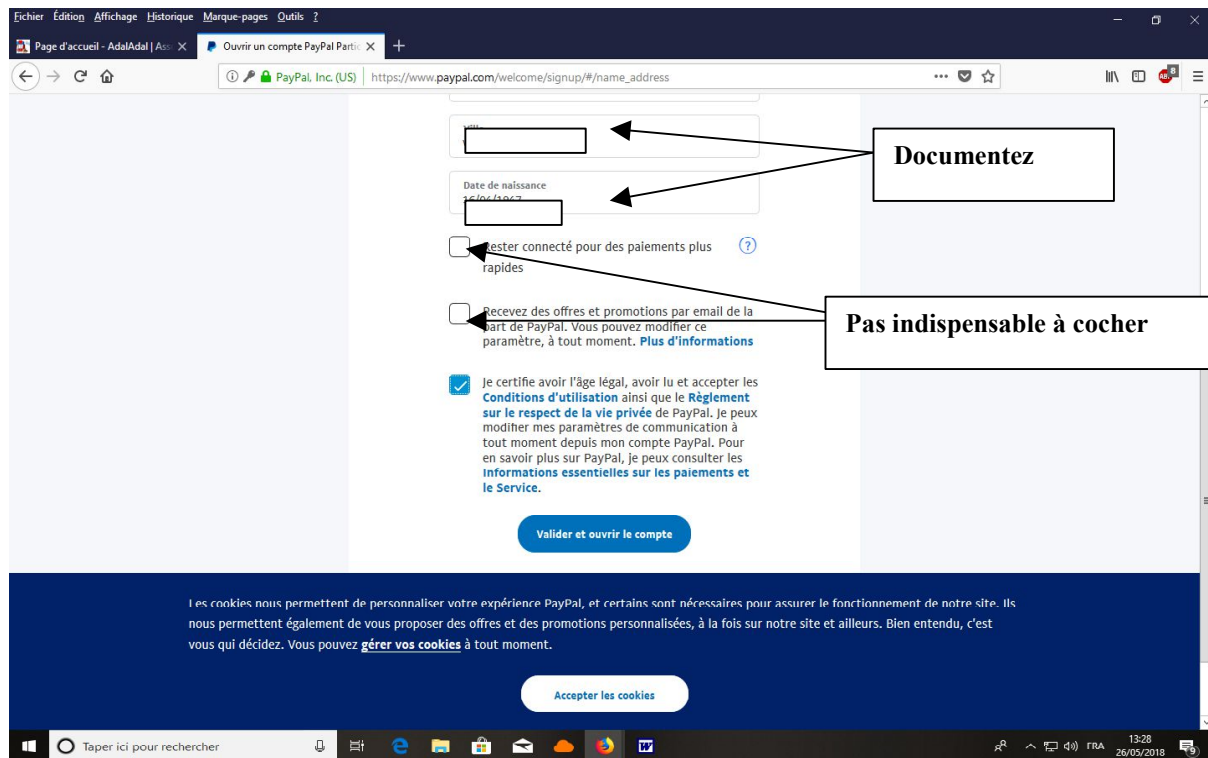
Fichier Édition Affichage Historique Marque-pages Outils ?

Page d'accueil - AdalAdal | Ass ×
Ouvrir un compte PayPal Partic ×
+

PayPal, Inc. (US) | https://www.paypal.com/welcome/signup/#/name_address

Ville
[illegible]

Date de naissance
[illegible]

Documentez

Rester connecté pour des paiements plus rapides

Recevez des offres et promotions par email de la part de PayPal. Vous pouvez modifier ce paramètre, à tout moment. Plus d'informations

Pas indispensable à cocher

Je certifie avoir l'âge légal, avoir lu et accepter les Conditions d'utilisation ainsi que le Règlement sur le respect de la vie privée de PayPal. Je peux modifier mes paramètres de communication à tout moment depuis mon compte PayPal. Pour en savoir plus sur PayPal, je peux consulter les Informations essentielles sur les paiements et le Service.

Valider et ouvrir le compte

Les cookies nous permettent de personnaliser votre expérience PayPal, et certains sont nécessaires pour assurer le fonctionnement de notre site. Ils nous permettent également de vous proposer des offres et des promotions personnalisées, à la fois sur notre site et ailleurs. Bien entendu, c'est vous qui décidez. Vous pouvez gérer vos cookies à tout moment.

Accepter les cookies

Taper ici pour rechercher

FRA 13:28 26/05/2018